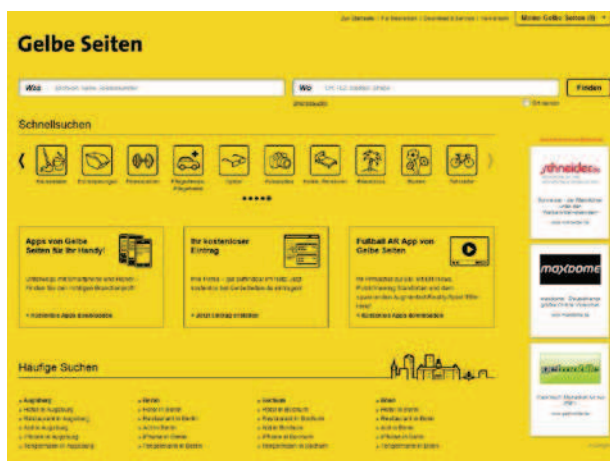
Meine Gelbe Seiten (0)

Gelbe Seiten

Was

Wo

Finden

Schnellsuchen

Apps von Gelbe Seiten für Ihr Handy!

Ihr kostenloser Eintrag

Fußball AR App von Gelbe Seiten

Häufige Suchen

schneider

maxdome

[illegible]